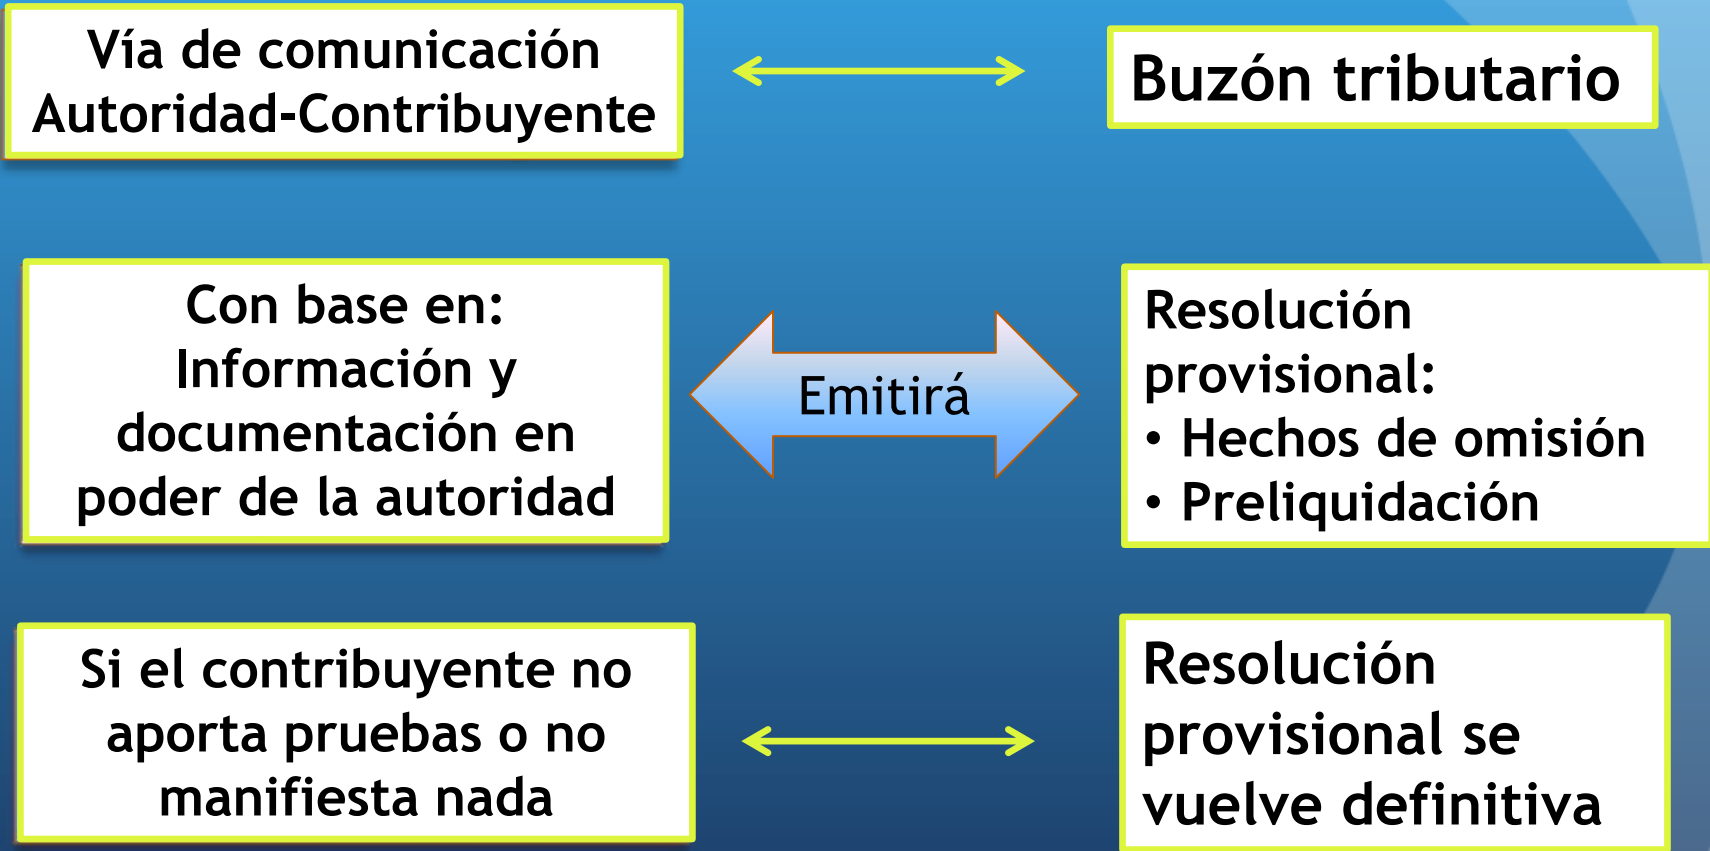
Vía de comunicación Autoridad-Contribuyente

Buzón tributario

Con base en: Información y documentación en poder de la autoridad

Emitirá

Resolución provisional:
• Hechos de omisión
• Preliquidación

Si el contribuyente no aporta pruebas o no manifiesta nada

Resolución provisional se vuelve definitiva